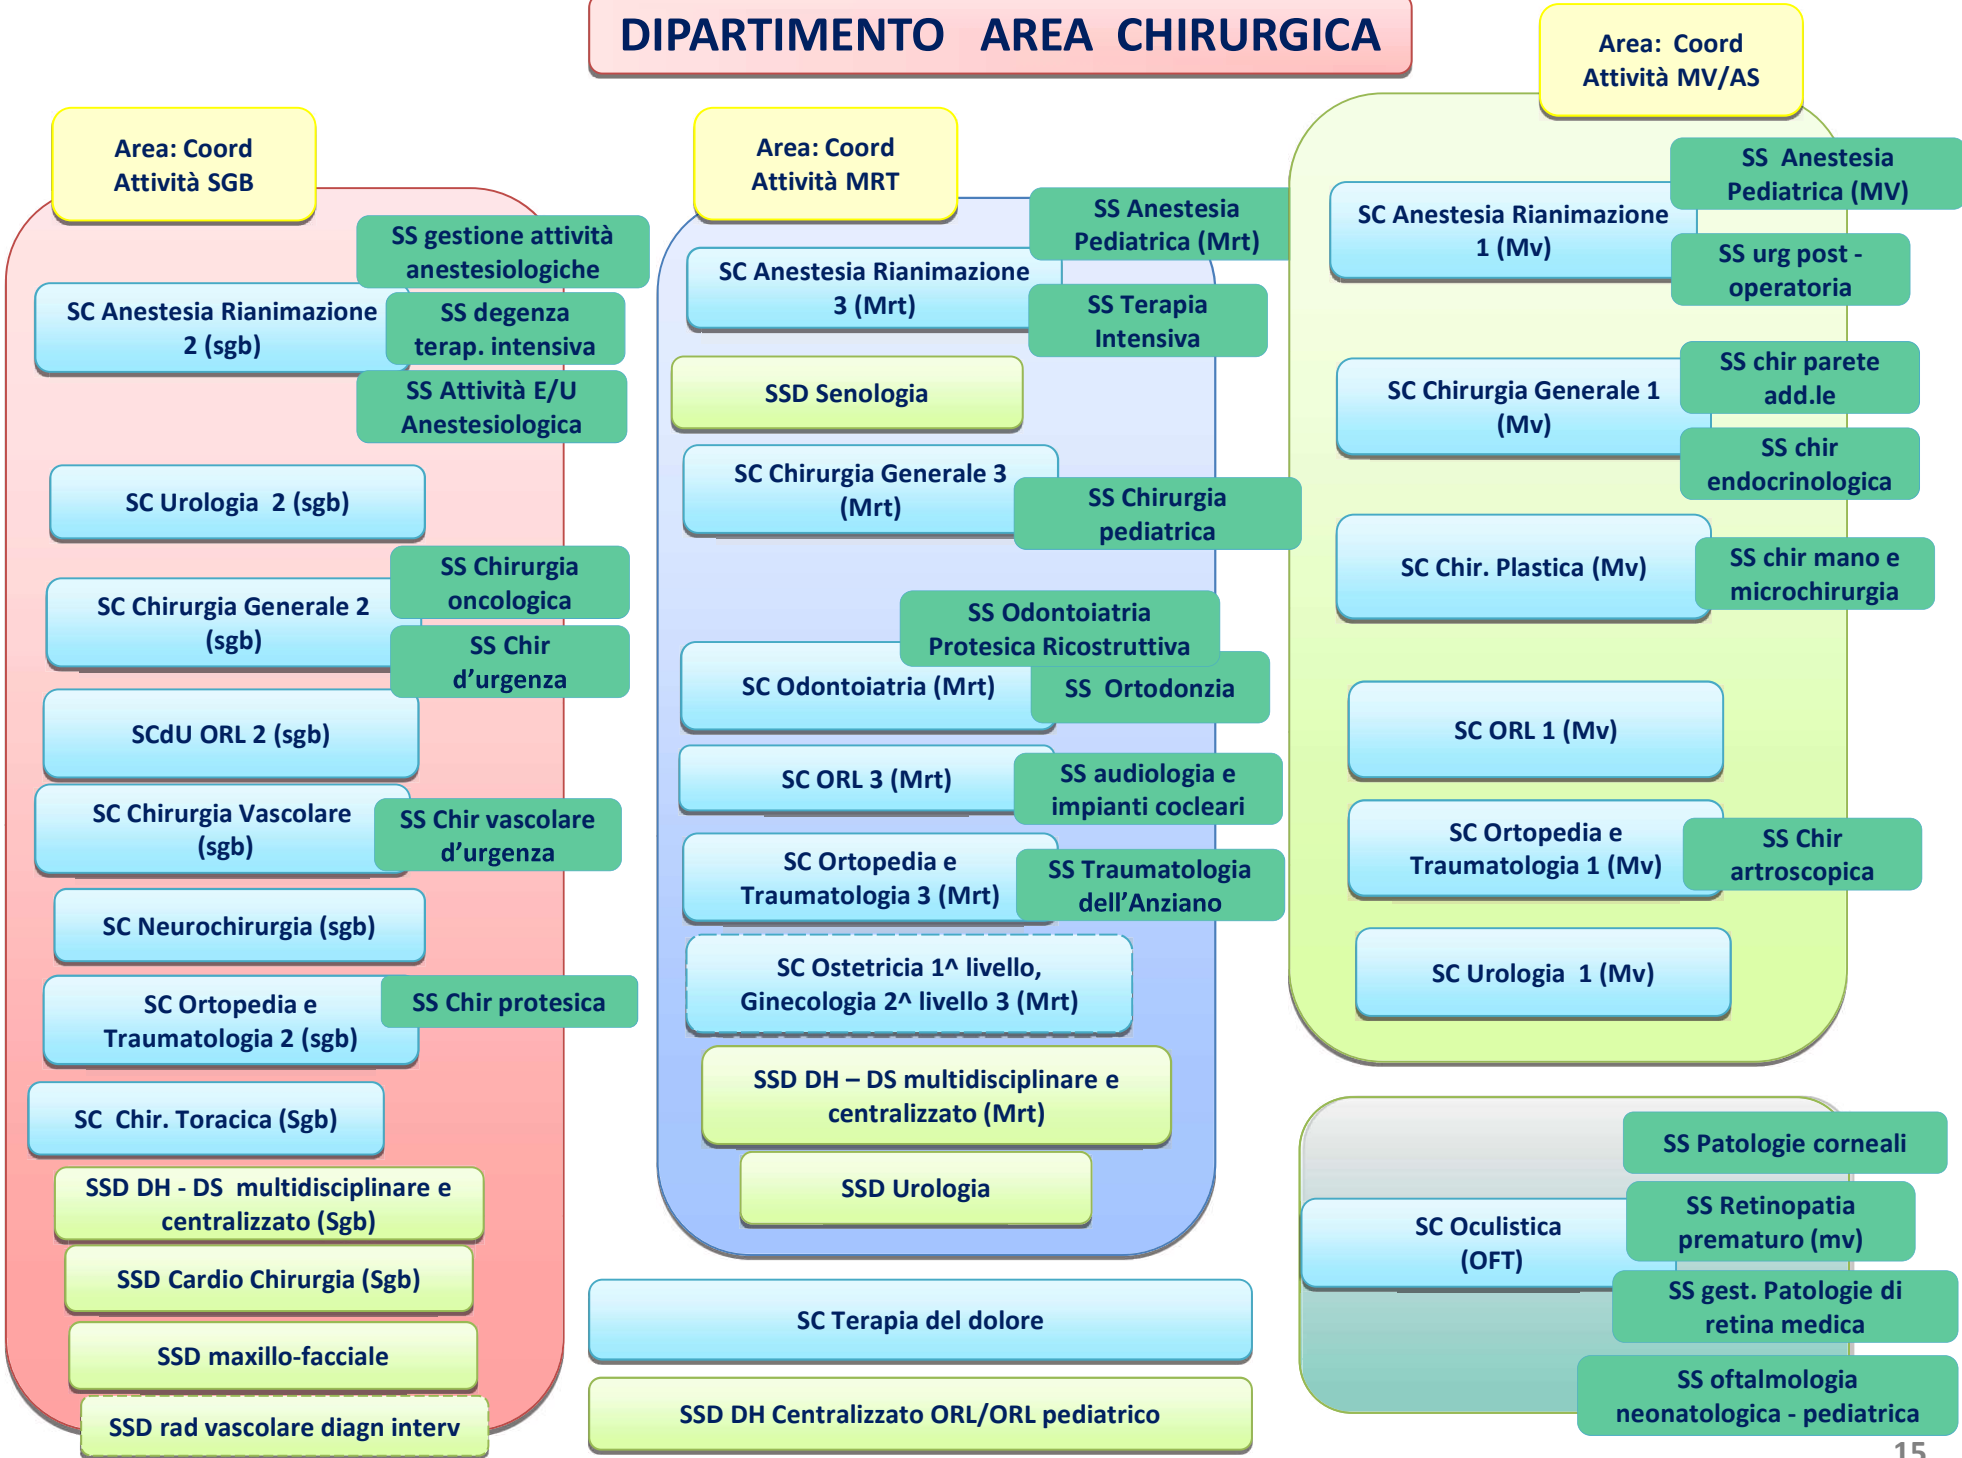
DIPARTIMENTO AREA CHIRURGICA

Area: Coord Attività SGB

SS gestione attività anestesiologiche

SC Anestesia Rianimazione 2 (sgb)

SS degenza terap. intensiva

SS Attività E/U Anestesiologica

SC Urologia 2 (sgb)

SC Chirurgia Generale 2 (sgb)

SS Chirurgia oncologica

SS Chir d'urgenza

SCdU ORL 2 (sgb)

SC Chirurgia Vascolare (sgb)

SS Chir vascolare d'urgenza

SC Neurochirurgia (sgb)

SC Ortopedia e Traumatologia 2 (sgb)

SS Chir protesica

SC Chir. Toracica (Sgb)

SSD DH - DS multidisciplinare e centralizzato (Sgb)

SSD Cardio Chirurgia (Sgb)

SSD maxillo-facciale

SSD rad vascolare diagn interv

Area: Coord Attività MRT

SS Anestesia Pediatrica (Mrt)

SC Anestesia Rianimazione 3 (Mrt)

SS Terapia Intensiva

SSD Senologia

SC Chirurgia Generale 3 (Mrt)

SS Chirurgia pediatrica

SS Odontoiatria Protesica Ricostruttiva

SC Odontoiatria (Mrt)

SS Ortodonzia

SC ORL 3 (Mrt)

SS audiologia e impianti cocleari

SC Ortopedia e Traumatologia 3 (Mrt)

SS Traumatologia dell'Anziano

SC Ostetricia 1^ livello, Ginecologia 2^ livello 3 (Mrt)

SSD DH – DS multidisciplinare e centralizzato (Mrt)

SSD Urologia

SC Terapia del dolore

SSD DH Centralizzato ORL/ORL pediatrico

Area: Coord Attività MV/AS

SS Anestesia Pediatrica (MV)

SC Anestesia Rianimazione 1 (Mv)

SS urg post - operatoria

SS chir parete add.le

SC Chirurgia Generale 1 (Mv)

SS chir endocrinologica

SC Chir. Plastica (Mv)

SS chir mano e microchirurgia

SC ORL 1 (Mv)

SC Ortopedia e Traumatologia 1 (Mv)

SS Chir artroscopica

SC Urologia 1 (Mv)

SS Patologie corneali

SC Oculistica (OFT)

SS Retinopatia prematuro (mv)

SS gest. Patologie di retina medica

SS oftalmologia neonatologica - pediatrica

15